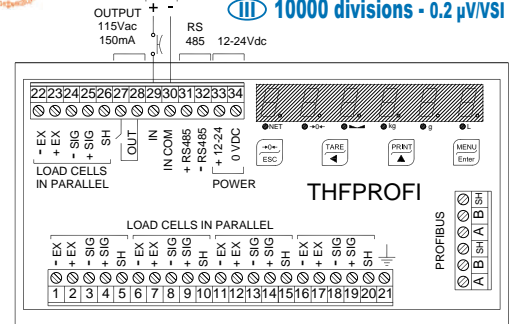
OUTPUT + -
115Vac
150mA

RS
485

12-24Vdc

III 10000 divisions - 0.2 μV/VSI

22 23 24 25 26 27 28 29 30 31 32 33 34

- EX
+ EX
- SIG
+ SIG
SH
OUT
IN
IN COM
+ RS485
- RS485
+ 12-24
0 VDC

LOAD CELLS
IN PARALLEL

POWER

NET
→0←
kg
g
L

→0←
ESC

TARE
◀

PRINT
▲

MENU
Enter

THFPROFI

LOAD CELLS IN PARALLEL

- EX
+ EX
- SIG
+ SIG
SH
- EX
+ EX
- SIG
+ SIG
SH
- EX
+ EX
- SIG
+ SIG
SH
- EX
+ EX
- SIG
+ SIG
SH

1 2 3 4 5 6 7 8 9 10 11 12 13 14 15 16 17 18 19 20 21

PROFIBUS

SH
B
A
SH
B
A